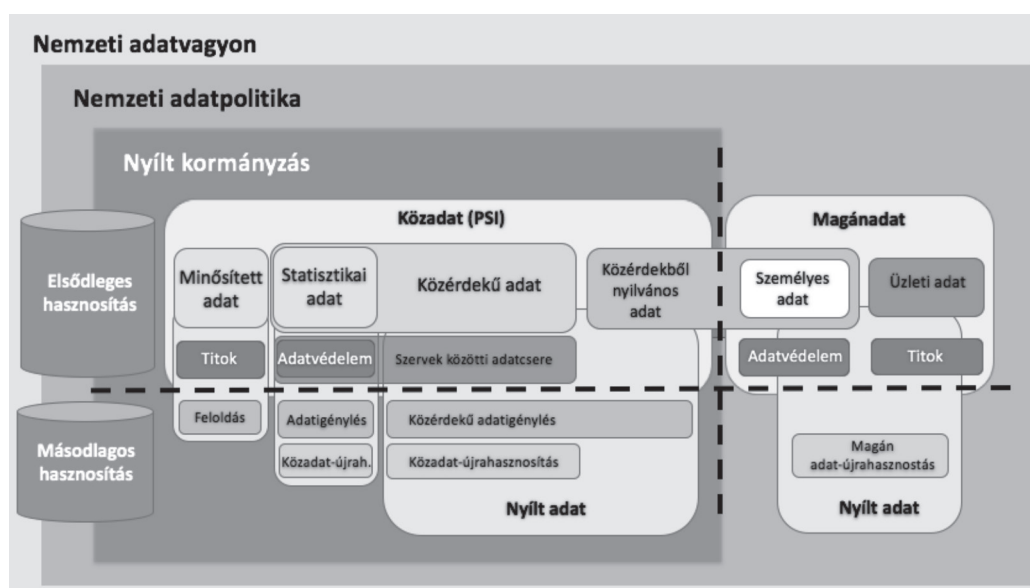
Nemzeti adatvagyon

Nemzeti adatpolitika

Nyílt kormányzás

Elsődleges hasznosítás

Másodlagos hasznosítás

Közadat (PSI)

Minősített adat

Statisztikai adat

Közérdekű adat

Közérdekből nyilvános adat

Titok

Adatvédelem

Szervek közötti adatcsere

Feloldás

Adatigénylés

Közadat-újrah.

Közérdekű adatigénylés

Közadat-újrahasznosítás

Nyílt adat

Magánadat

Személyes adat

Üzleti adat

Adatvédelem

Titok

Magán adat-újrahasznosítás

Nyílt adat